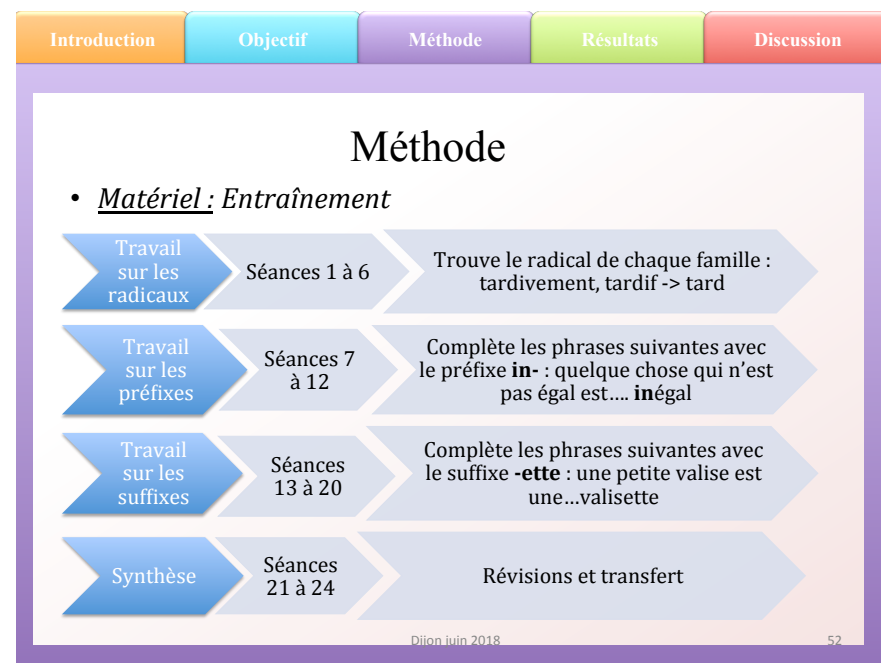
Introduction Objectif Méthode Résultats Discussion

Méthode

• *Matériel : Entraînement*

Travail sur les radicaux | Séances 1 à 6 | Trouve le radical de chaque famille : tardivement, tardif -> tard

Travail sur les préfixes | Séances 7 à 12 | Complète les phrases suivantes avec le préfixe **in-** : quelque chose qui n'est pas égal est…. **in**égal

Travail sur les suffixes | Séances 13 à 20 | Complète les phrases suivantes avec le suffixe **-ette** : une petite valise est une…valisette

Synthèse | Séances 21 à 24 | Révisions et transfert

Dijon juin 2018

52